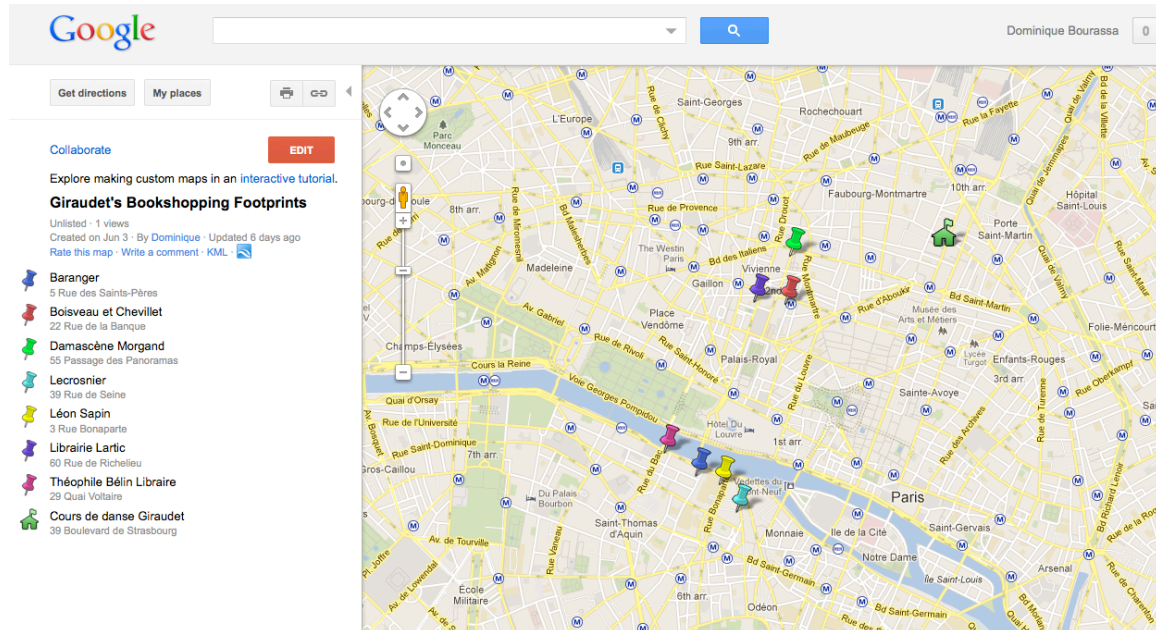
Google

Dominique Bourassa 0

Get directions My places

Collaborate EDIT

Explore making custom maps in an interactive tutorial.

Giraudet's Bookshopping Footprints

Unlisted · 1 views
Created on Jun 3 · By Dominique · Updated 6 days ago
Rate this map · Write a comment · KML ·

Baranger
5 Rue des Saints-Pères

Boisveau et Chevillet
22 Rue de la Banque

Damascène Morgand
55 Passage des Panoramas

Lecrosnier
39 Rue de Seine

Léon Sapin
3 Rue Bonaparte

Librairie Lartic
60 Rue de Richelieu

Théophile Bélin Libraire
29 Quai Voltaire

Cours de danse Giraudet
39 Boulevard de Strasbourg

Saint-Georges Rochechouart Parc Monceau L'Europe Rue de Clichy Rue de Maubeuge Rue La Fayette Rue Saint-Lazare Faubourg-Montmartre 10th arr. Hôpital Saint-Louis 8th arr. Rue de Provence Porte Saint-Martin The Westin Paris Bd des Italiens Madeleine Vivienne Gaillon Rue Montmartre Bd Saint-Martin Av. Gabriel Place Vendôme Rue d'Aboukir Musée des Arts et Métiers Folie-Méricourt Champs-Élysées Rue de Rivoli Palais-Royal Lycée Turgot Enfants-Rouges Cours la Reine Voie Georges Pompidou 3rd arr. Quai d'Orsay Rue du Louvre Sainte-Avoye Rue de l'Université Hôtel du Louvre 1st arr. Rue Saint-Dominique 7th arr. Gros-Caillou Du Palais Bourbon Vedettes du Pont-Neuf Paris Rue Bonaparte Saint-Thomas d'Aquin Monnaie Ile de la Cité Saint-Gervais Av. de Tourville Notre Dame Île Saint-Louis Arsenal École Militaire 6th arr. Bd Saint-Germain Odéon Rue de Vaugirard Rue du Bac Rue de Turenne